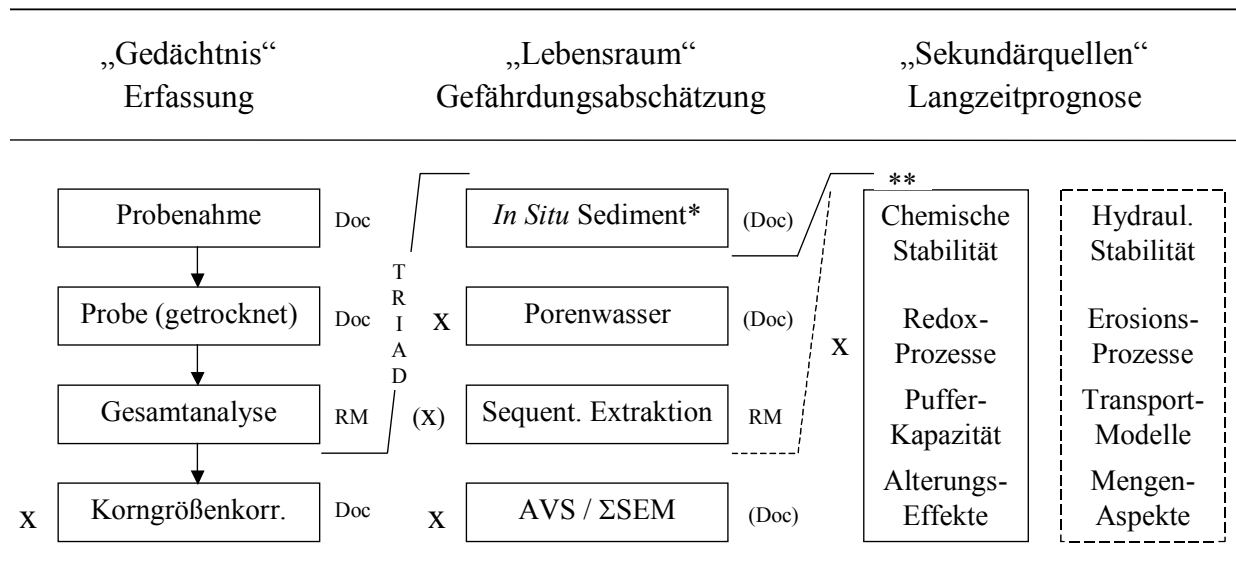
„Gedächtnis“
Erfassung

„Lebensraum“
Gefährdungsabschätzung

„Sekundärquellen“
Langzeitprognose

Probenahme Doc

Probe (getrocknet) Doc

Gesamtanalyse RM

X Korngrößenkorr. Doc

T R I A D

*In Situ* Sediment* (Doc)

X Porenwasser (Doc)

(X) Sequent. Extraktion RM

X AVS / ΣSEM (Doc)

**

X

Chemische Stabilität

Redox-Prozesse

Puffer-Kapazität

Alterungs-Effekte

Hydraul. Stabilität

Erosions-Prozesse

Transport-Modelle

Mengen-Aspekte